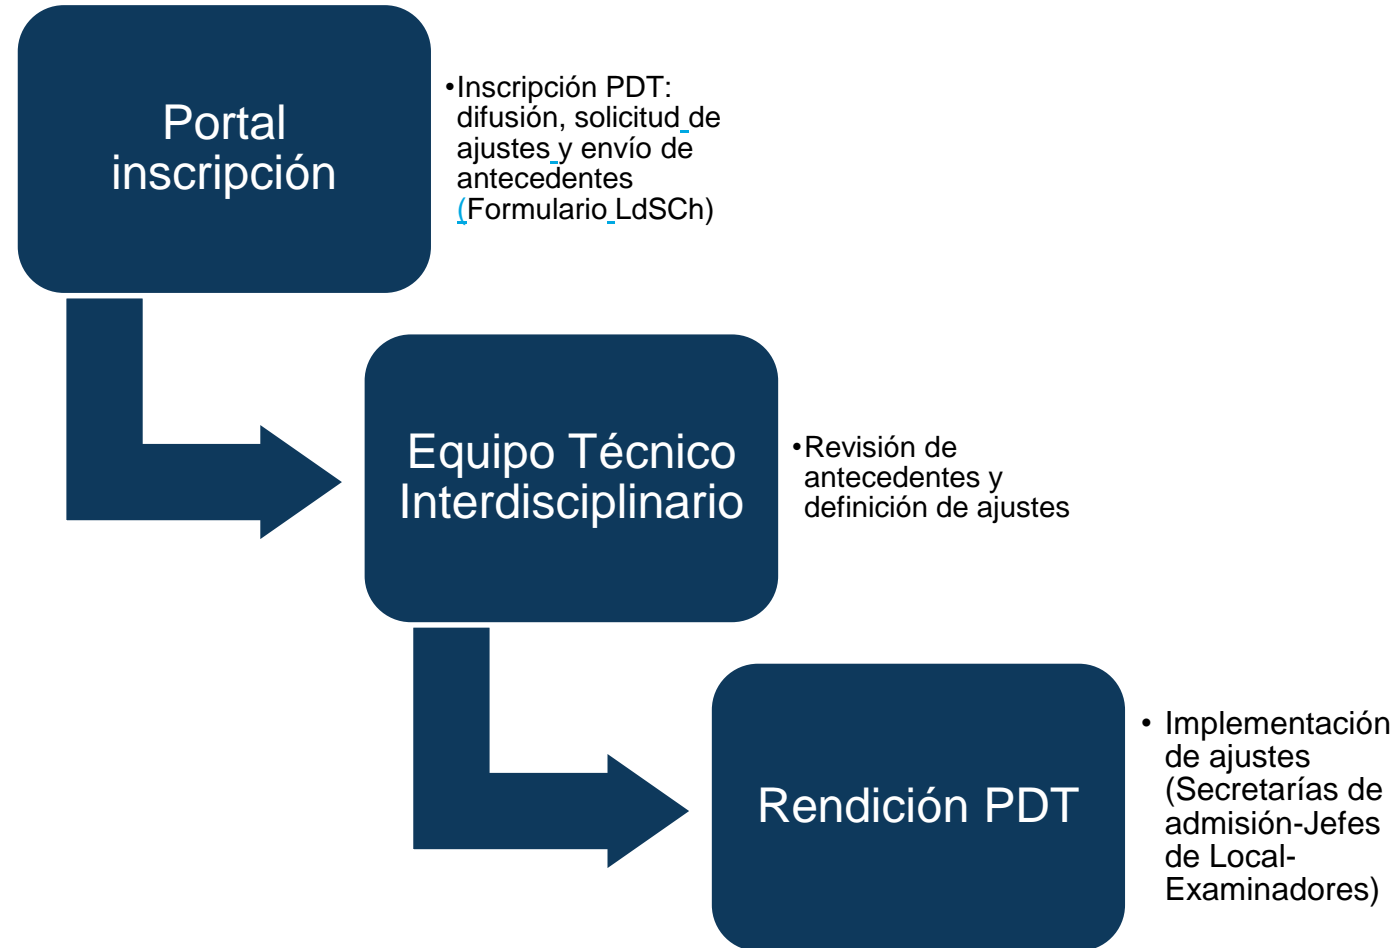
Portal inscripción

•Inscripción PDT: difusión, solicitud de ajustes y envío de antecedentes (Formulario LdSCh)

Equipo Técnico Interdisciplinario

•Revisión de antecedentes y definición de ajustes

Rendición PDT

• Implementación de ajustes (Secretarías de admisión-Jefes de Local-Examinadores)